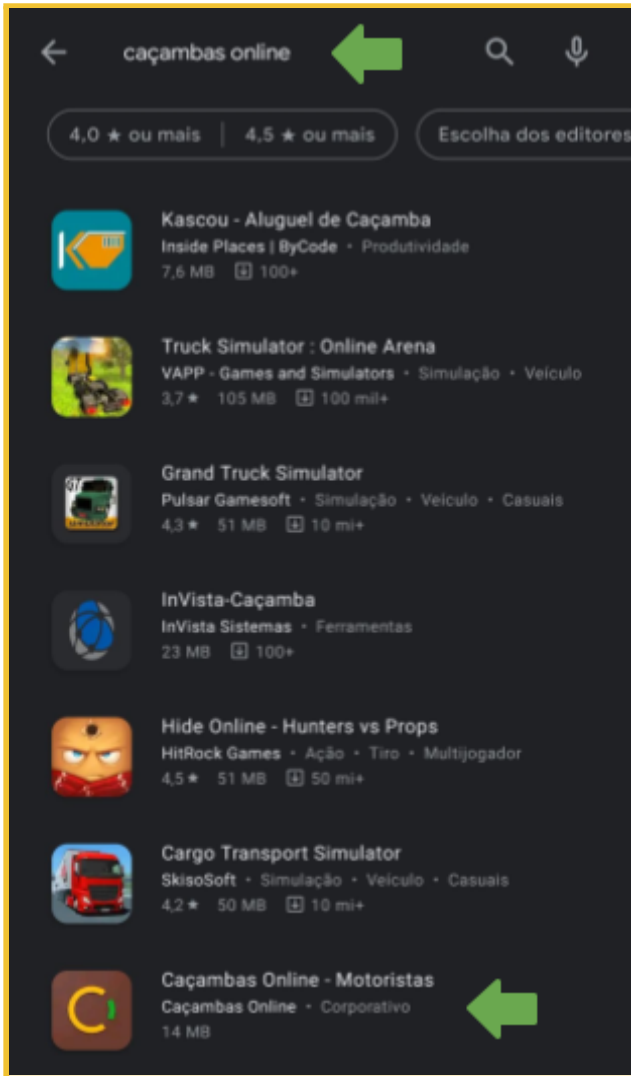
caçambas online

4,0 ★ ou mais | 4,5 ★ ou mais

Escolha dos editores

Kascou - Aluguel de Caçamba
Inside Places | ByCode • Produtividade
7,6 MB 100+

Truck Simulator : Online Arena
VAPP - Games and Simulators • Simulação • Veículo
3,7★ 105 MB 100 mil+

Grand Truck Simulator
Pulsar Gamesoft • Simulação • Veículo • Casuais
4,3★ 51 MB 10 mi+

InVista-Caçamba
InVista Sistemas • Ferramentas
23 MB 100+

Hide Online - Hunters vs Props
HitRock Games • Ação • Tiro • Multijogador
4,5★ 51 MB 50 mi+

Cargo Transport Simulator
SkisoSoft • Simulação • Veículo • Casuais
4,2★ 50 MB 10 mi+

Caçambas Online - Motoristas
Caçambas Online • Corporativo
14 MB